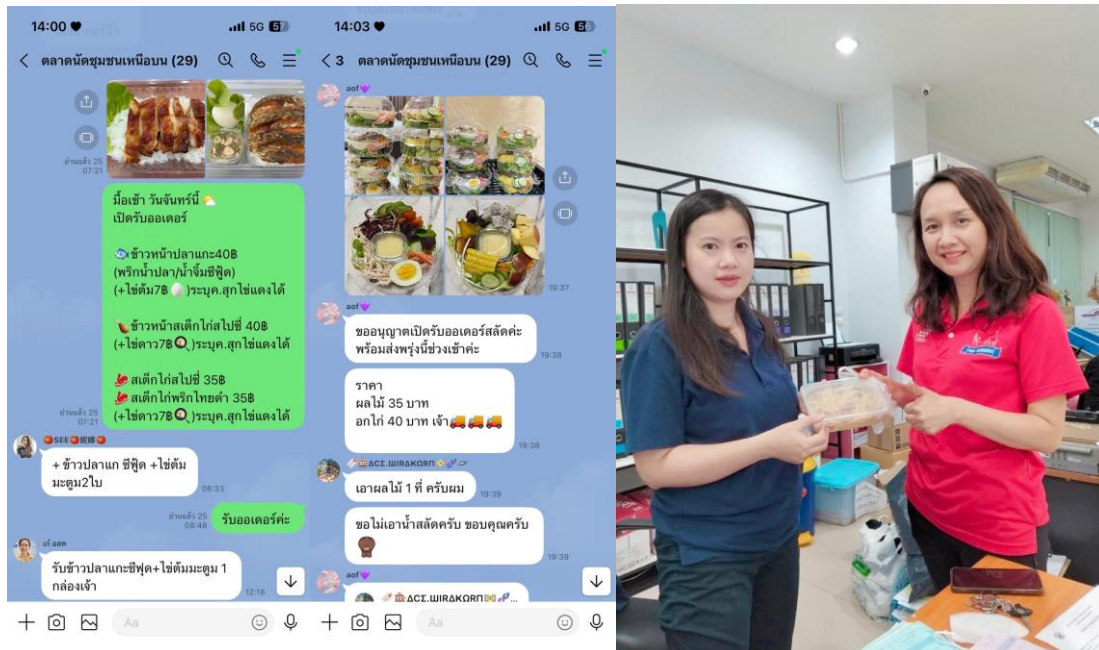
14:00
5G 57
ตลาดนัดชุมชนเหนือบน (29)

อ่านแล้ว 25
07:21

มื้อเช้า วันจันทร์นี้
เปิดรับออเดอร์

ข้าวหน้าปลาแกะ40฿
(พริกน้ำปลา/น้ำจิ้มซีฟู้ด)
(+ไข่ต้ม7฿ )ระบุค.สุกไข่แดงได้

ข้าวหน้าสเต็กไก่สไปซี่ 40฿
(+ไข่ดาว7฿ )ระบุค.สุกไข่แดงได้

สเต็กไก่สไปซี่ 35฿
สเต็กไก่พริกไทยดำ 35฿
(+ไข่ดาว7฿ )ระบุค.สุกไข่แดงได้

อ่านแล้ว 25
07:21

SEE
+ ข้าวปลาแก ซีฟูด +ไข่ต้ม มะตูม2ใบ
08:33

อ่านแล้ว 25
08:48
รับออเดอร์ค่ะ

เค่ แลค
รับข้าวปลาแกะซีฟุด+ไข่ต้มมะตูม 1 กล่องเจ้า
12:16

Aa

14:03
5G 56
< 3 ตลาดนัดชุมชนเหนือบน (29)

aof
19:37

aof
ขออนุญาตเปิดรับออเดอร์สลัดค่ะ พร้อมส่งพรุ่งนี้ช่วงเช้าค่ะ
19:38

ราคา
ผลไม้ 35 บาท
อกไก่ 40 บาท เจ้า
19:38

ACE.WIRAKORN
เอาผลไม้ 1 ที่ ครับผม
19:39

ขอไม่เอาน้ำสลัดครับ ขอบคุณครับ
19:39

aof
ACE.WIRAKORN

Aa